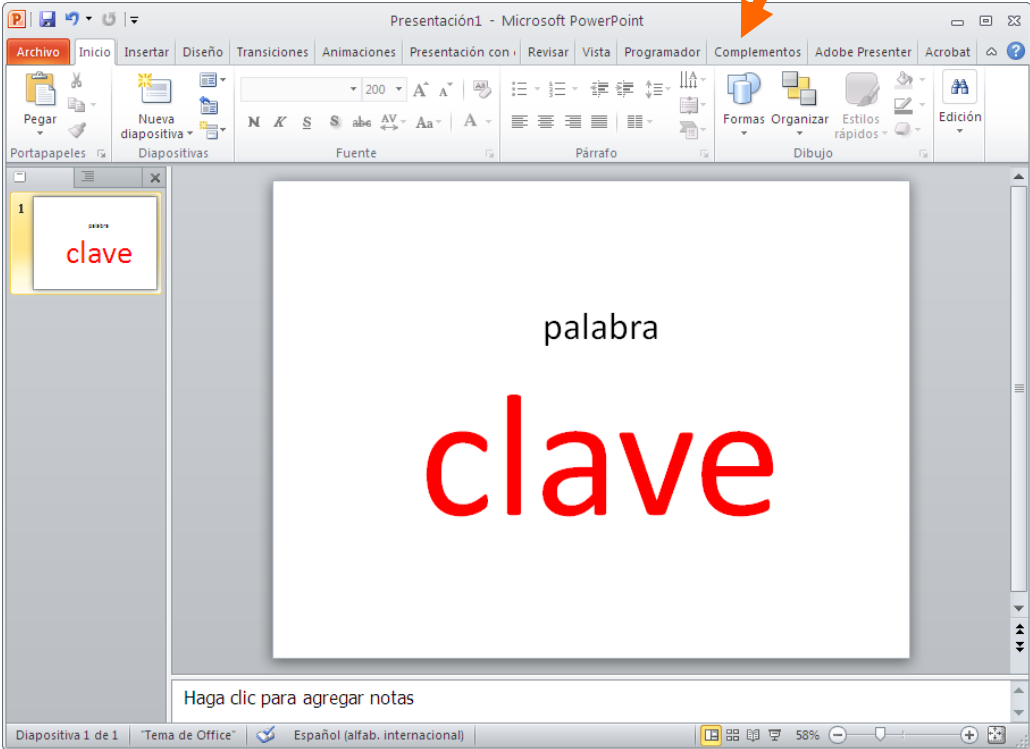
Presentación1 - Microsoft PowerPoint

Archivo | Inicio | Insertar | Diseño | Transiciones | Animaciones | Presentación con | Revisar | Vista | Programador | Complementos | Adobe Presenter | Acrobat

Pegar
Portapapeles
Nueva diapositiva
Diapositivas
200
N K S S abc AV Aa A
Fuente
Párrafo
Formas | Organizar | Estilos rápidos
Dibujo
Edición

1
palabra
clave

palabra

clave

Haga clic para agregar notas

Diapositiva 1 de 1 | "Tema de Office" | Español (alfab. internacional) | 58%